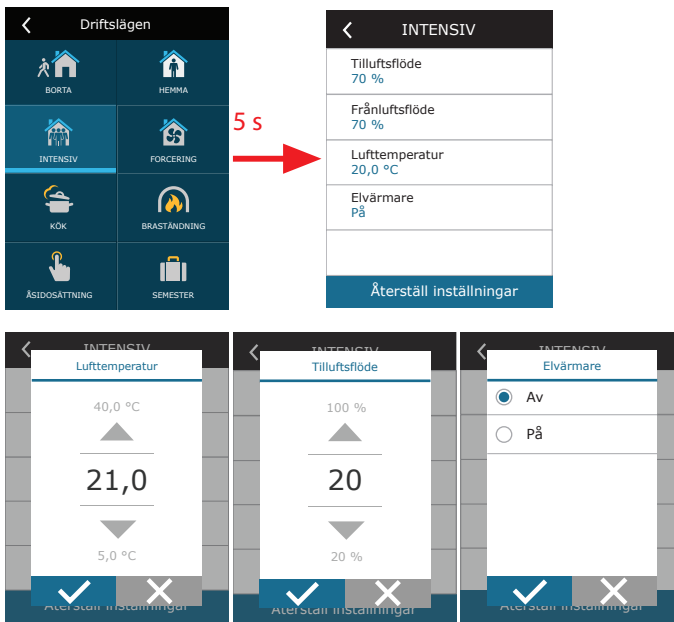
Driftslägen

BORTA
HEMMA
INTENSIV
FORCERING
KÖK
BRASTÄNDNING
ÅSIDOSÄTTNING
SEMESTER

5 s

INTENSIV
Tilluftsflöde
70 %
Frånluftsflöde
70 %
Lufttemperatur
20,0 °C
Elvärmare
På
Återställ inställningar

INTENSIV
Lufttemperatur
40,0 °C
21,0
5,0 °C
Återställ inställningar

INTENSIV
Tilluftsflöde
100 %
20
20 %
Återställ inställningar

INTENSIV
Elvärmare
Av
På
Återställ inställningar